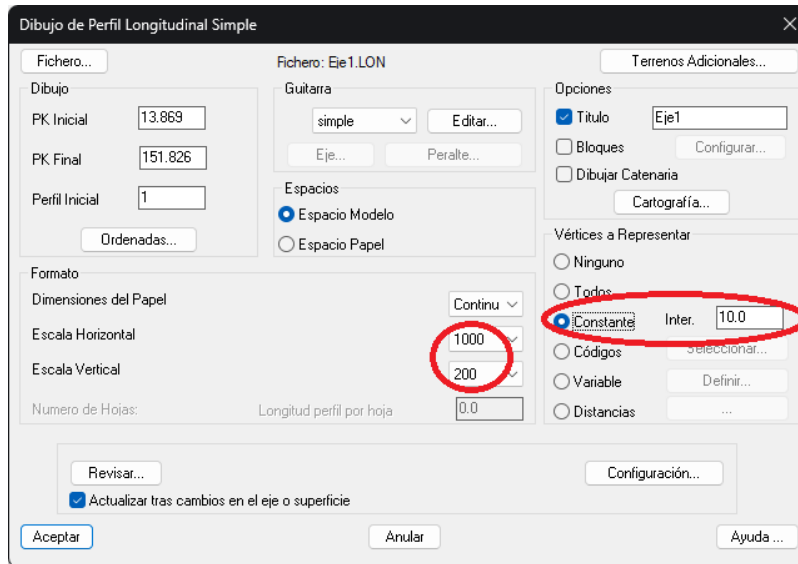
Dibujo de Perfil Longitudinal Simple

Fichero...
Fichero: Eje1.LON
Terrenos Adicionales...

Dibujo
PK Inicial 13.869
PK Final 151.826
Perfil Inicial 1
Ordenadas...

Guitarra
simple
Editar...
Eje...
Peralte...

Espacios
Espacio Modelo
Espacio Papel

Opciones
Titulo Eje1
Bloques
Configurar...
Dibujar Catenaria
Cartografía...

Vértices a Representar
Ninguno
Todos
Constante Inter. 10.0
Códigos Seleccionar...
Variable Definir...
Distancias ...

Formato
Dimensiones del Papel Continu
Escala Horizontal 1000
Escala Vertical 200
Numero de Hojas:
Longitud perfil por hoja 0.0

Revisar...
Configuración...
Actualizar tras cambios en el eje o superficie

Aceptar
Anular
Ayuda ...